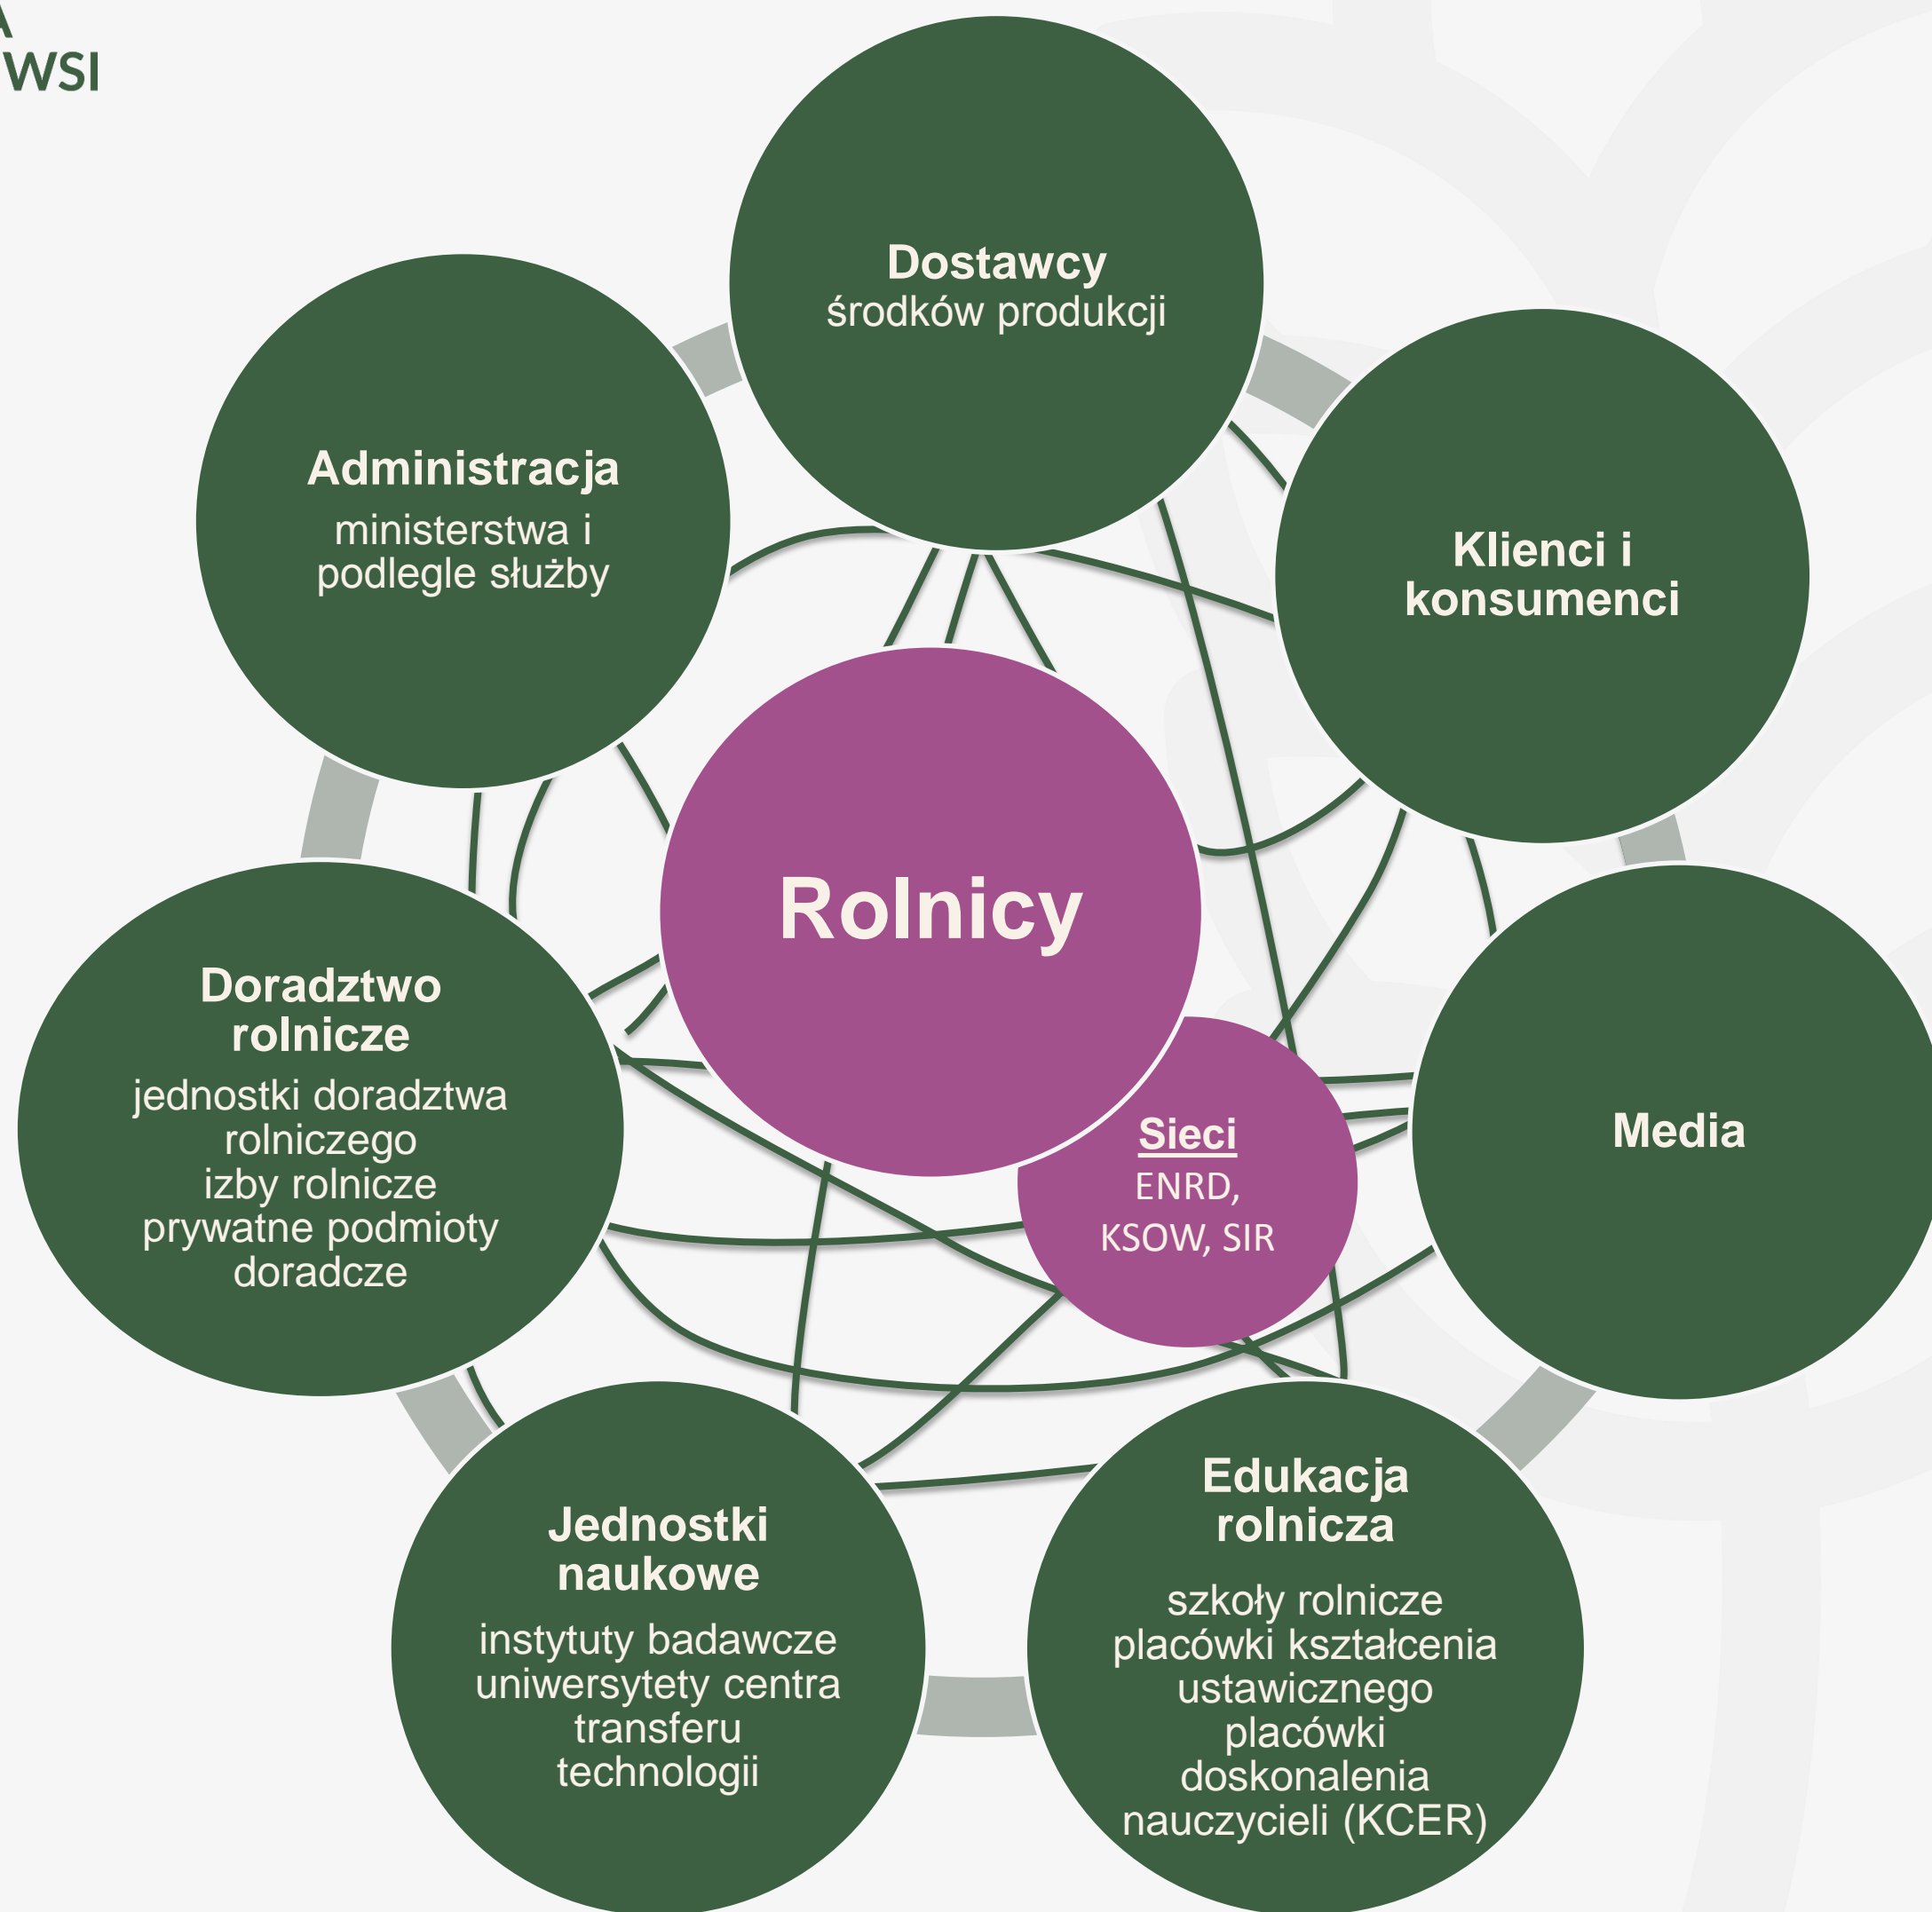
A
WSI

Dostawcy
środków produkcji

Administracja
ministerstwa i podlegle służby

Klienci i konsumenci

Rolnicy

Doradztwo rolnicze
jednostki doradztwa rolniczego
izby rolnicze
prywatne podmioty doradcze

Sieci
ENRD, KSOW, SIR

Media

Jednostki naukowe
instytuty badawcze
uniwersytety centra transferu technologii

Edukacja rolnicza
szkoły rolnicze
placówki kształcenia ustawicznego
placówki doskonalenia nauczycieli (KCER)